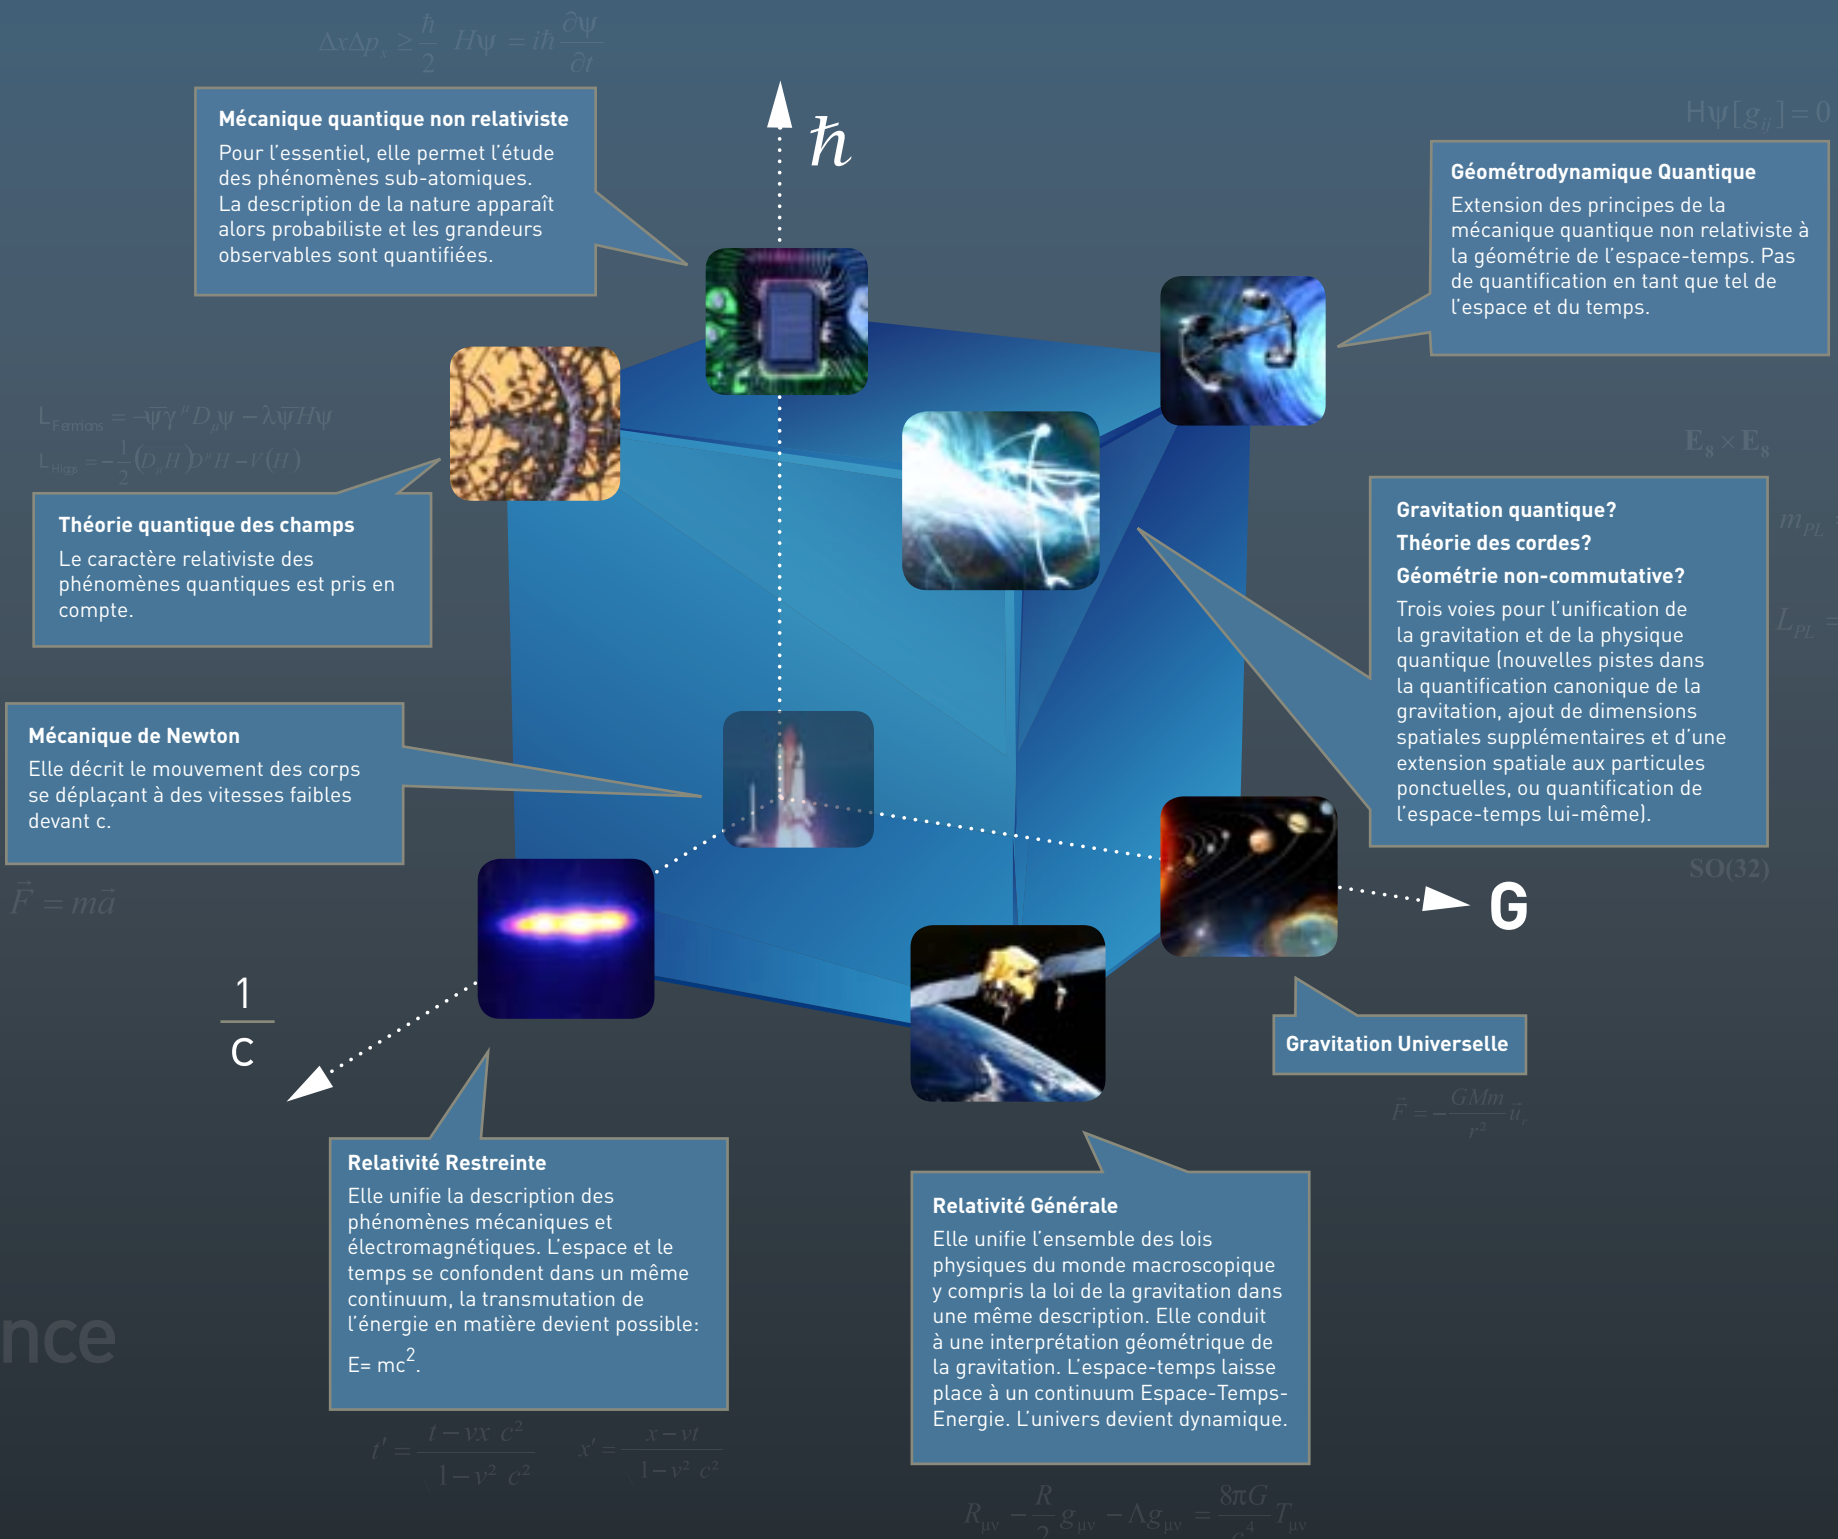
$\Delta x \Delta p_x \geq \frac{\hbar}{2}$ $H\psi = i\hbar \frac{\partial \psi}{\partial t}$

Mécanique quantique non relativiste
Pour l'essentiel, elle permet l'étude des phénomènes sub-atomiques. La description de la nature apparaît alors probabiliste et les grandeurs observables sont quantifiées.

$\hbar$

$H\psi[g_{ij}] = 0$

Géométrodynamique Quantique
Extension des principes de la mécanique quantique non relativiste à la géométrie de l'espace-temps. Pas de quantification en tant que tel de l'espace et du temps.

$L_{Fermions} = -\bar{\psi}\gamma^{\mu}D_{\mu}\psi - \lambda\bar{\psi}H\psi$
$L_{Higgs} = -\frac{1}{2}(D_{\mu}H)D^{\mu}H - V(H)$

Théorie quantique des champs
Le caractère relativiste des phénomènes quantiques est pris en compte.

$E_8 \times E_8$

$m_{PL}$

Gravitation quantique?
Théorie des cordes?
Géométrie non-commutative?
Trois voies pour l'unification de la gravitation et de la physique quantique (nouvelles pistes dans la quantification canonique de la gravitation, ajout de dimensions spatiales supplémentaires et d'une extension spatiale aux particules ponctuelles, ou quantification de l'espace-temps lui-même).

$L_{PL} =$

Mécanique de Newton
Elle décrit le mouvement des corps se déplaçant à des vitesses faibles devant c.

$\vec{F} = m\vec{a}$

SO(32)

G

$\frac{1}{c}$

Gravitation Universelle

$\vec{F} = -\frac{GMm}{r^2}\vec{u}_r$

nce

Relativité Restreinte
Elle unifie la description des phénomènes mécaniques et électromagnétiques. L'espace et le temps se confondent dans un même continuum, la transmutation de l'énergie en matière devient possible:
E= mc$^2$.

Relativité Générale
Elle unifie l'ensemble des lois physiques du monde macroscopique y compris la loi de la gravitation dans une même description. Elle conduit à une interprétation géométrique de la gravitation. L'espace-temps laisse place à un continuum Espace-Temps-Energie. L'univers devient dynamique.

$t' = \frac{t - vx/c^2}{\sqrt{1-v^2/c^2}}$ $x' = \frac{x - vt}{\sqrt{1-v^2/c^2}}$

$R_{\mu\nu} - \frac{R}{2}g_{\mu\nu} - \Lambda g_{\mu\nu} = \frac{8\pi G}{c^4}T_{\mu\nu}$